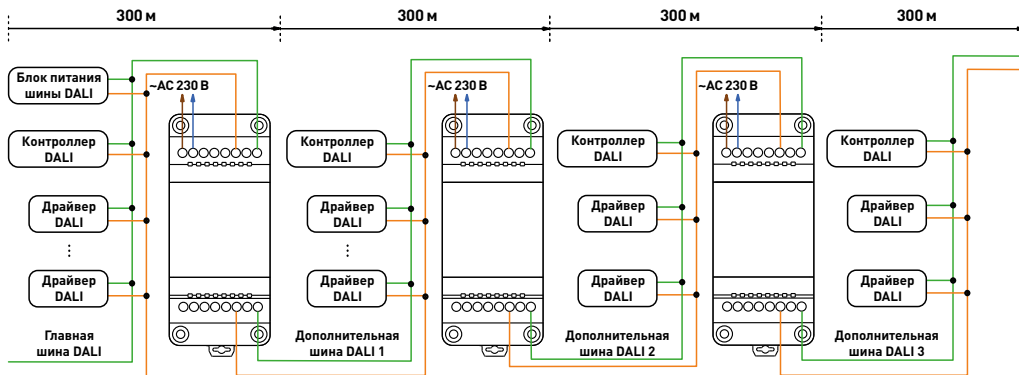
300 м
300 м
300 м
300 м

Блок питания шины DALI
~AC 230 В
Контроллер DALI
Драйвер DALI
⋮
Драйвер DALI
Главная шина DALI

~AC 230 В
Контроллер DALI
Драйвер DALI
⋮
Драйвер DALI
Дополнительная шина DALI 1

~AC 230 В
Контроллер DALI
Драйвер DALI
Драйвер DALI
Дополнительная шина DALI 2

Контроллер DALI
Драйвер DALI
Драйвер DALI
Дополнительная шина DALI 3